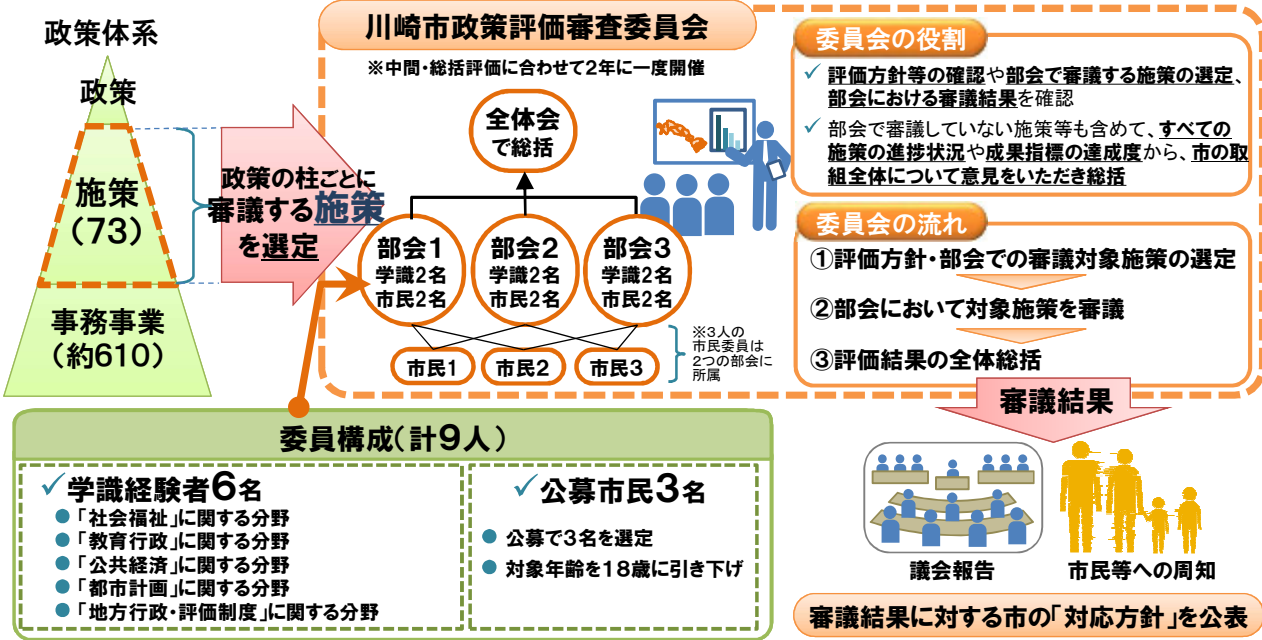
政策体系

政策

施策
（73）

事務事業
（約610）

政策の柱ごとに審議する施策を選定

川崎市政策評価審査委員会

※中間・総括評価に合わせて2年に一度開催

全体会
で総括

部会1
学識2名
市民2名

部会2
学識2名
市民2名

部会3
学識2名
市民2名

市民1　市民2　市民3

※3人の市民委員は2つの部会に所属

委員会の役割

✓ 評価方針等の確認や部会で審議する施策の選定、部会における審議結果を確認

✓ 部会で審議していない施策等も含めて、すべての施策の進捗状況や成果指標の達成度から、市の取組全体について意見をいただき総括

委員会の流れ

①評価方針・部会での審議対象施策の選定

②部会において対象施策を審議

③評価結果の全体総括

審議結果

議会報告

市民等への周知

審議結果に対する市の「対応方針」を公表

委員構成（計9人）

✓学識経験者6名
● 「社会福祉」に関する分野
● 「教育行政」に関する分野
● 「公共経済」に関する分野
● 「都市計画」に関する分野
● 「地方行政・評価制度」に関する分野

✓公募市民3名
● 公募で3名を選定
● 対象年齢を18歳に引き下げ